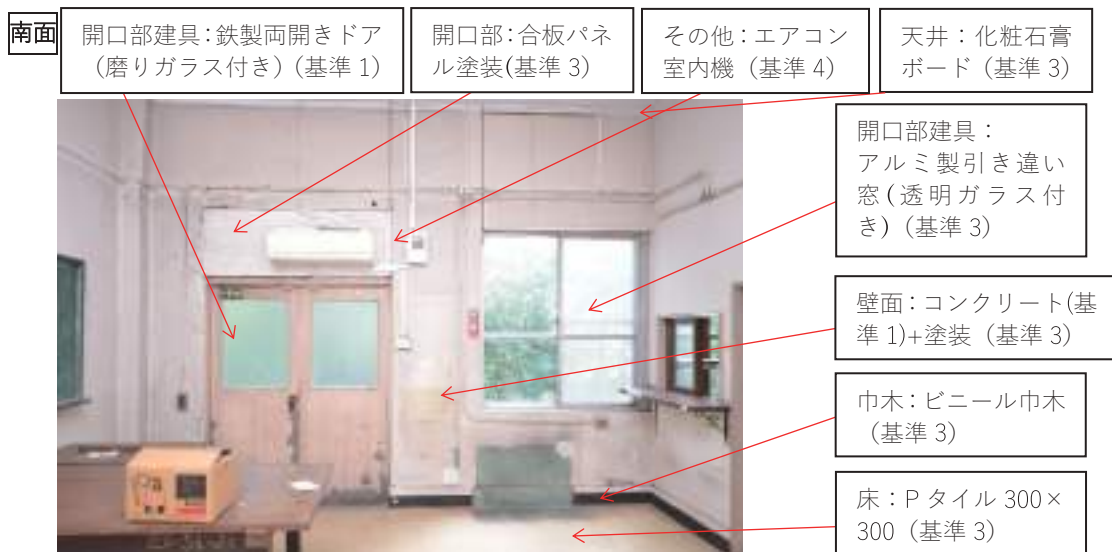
南面

開口部建具：鉄製両開きドア（磨りガラス付き）（基準 1）

開口部：合板パネル塗装(基準 3)

その他：エアコン室内機（基準 4）

天井：化粧石膏ボード（基準 3）

開口部建具：アルミ製引き違い窓(透明ガラス付き)（基準 3）

壁面：コンクリート(基準 1)+塗装（基準 3）

巾木：ビニール巾木（基準 3）

床：P タイル 300×300（基準 3）